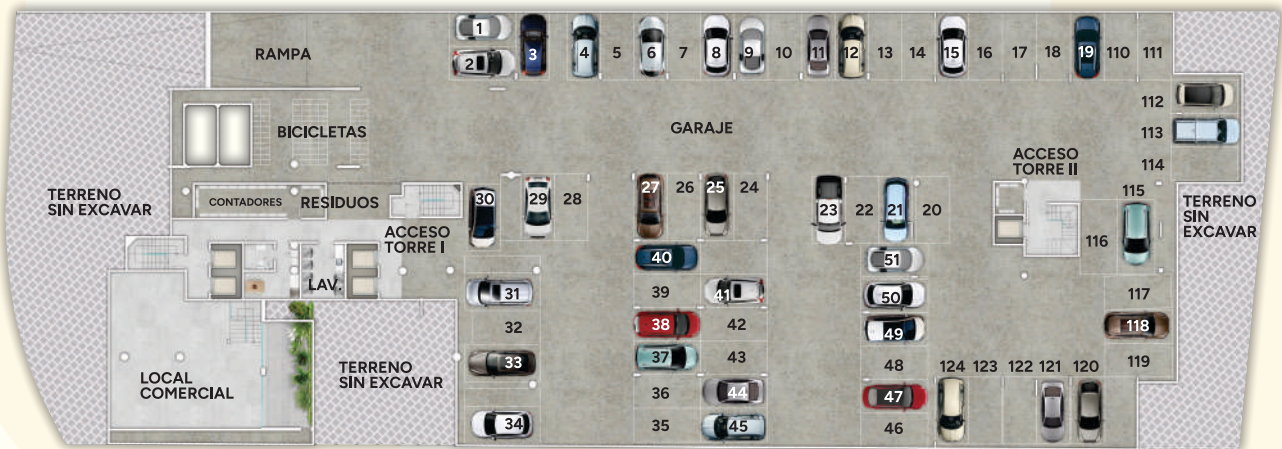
RAMPA

1 2 3 4 5 6 7 8 9 10 11 12 13 14 15 16 17 18 19 110 111

112 113 114

BICICLETAS

GARAJE

ACCESO TORRE II

TERRENO SIN EXCAVAR

CONTADORES

RESIDUOS

30 29 28 27 26 25 24 23 22 21 20

115 116

TERRENO SIN EXCAVAR

ACCESO TORRE I

40 51

LAV.

31 39 41 50 117

32 38 42 49 118

33 37 43 48 124 123 122 121 120 119

TERRENO SIN EXCAVAR

LOCAL COMERCIAL

36 44 47

34 35 45 46